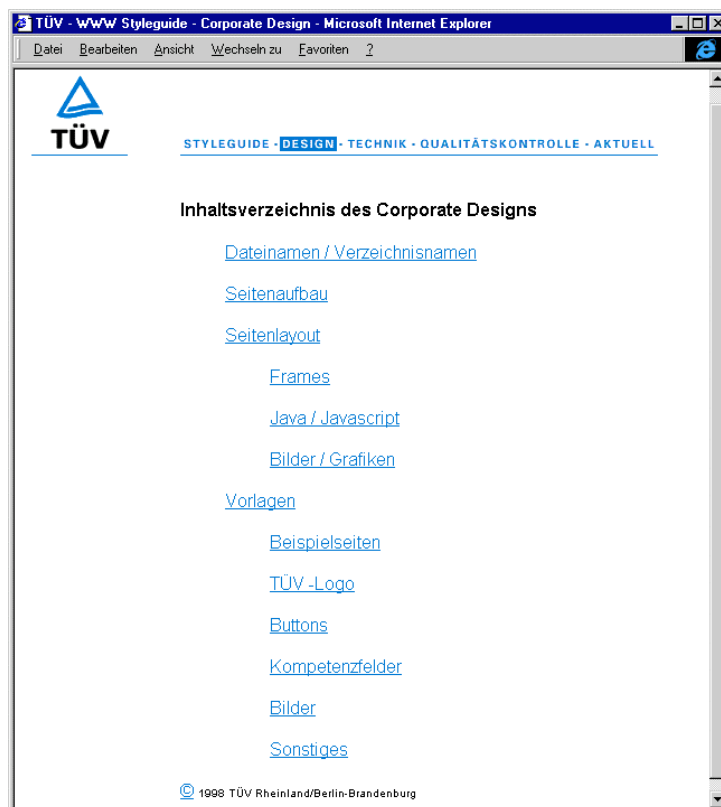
TÜV - WWW Styleguide - Corporate Design - Microsoft Internet Explorer

Datei Bearbeiten Ansicht Wechseln zu Favoriten ?

TÜV

STYLEGUIDE - DESIGN - TECHNIK - QUALITÄTSKONTROLLE - AKTUELL

Inhaltsverzeichnis des Corporate Designs

Dateinamen / Verzeichnisnamen

Seitenaufbau

Seitenlayout

Frames

Java / Javascript

Bilder / Grafiken

Vorlagen

Beispielseiten

TÜV -Logo

Buttons

Kompetenzfelder

Bilder

Sonstiges

© 1998 TÜV Rheinland/Berlin-Brandenburg